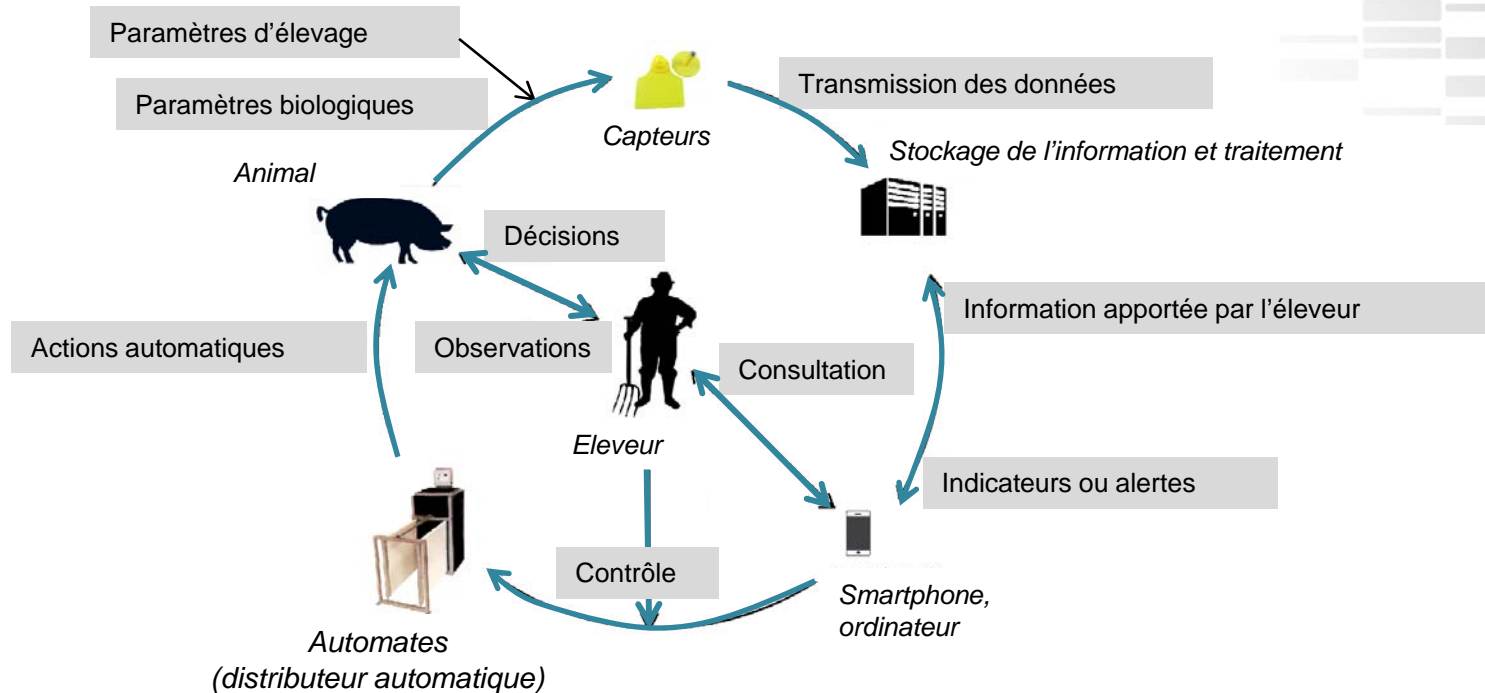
Paramètres d'élevage

Paramètres biologiques

Capteurs

Transmission des données

Stockage de l'information et traitement

Animal

Décisions

Information apportée par l'éleveur

Actions automatiques

Observations

Consultation

Eleveur

Indicateurs ou alertes

Contrôle

Smartphone, ordinateur

Automates (distributeur automatique)